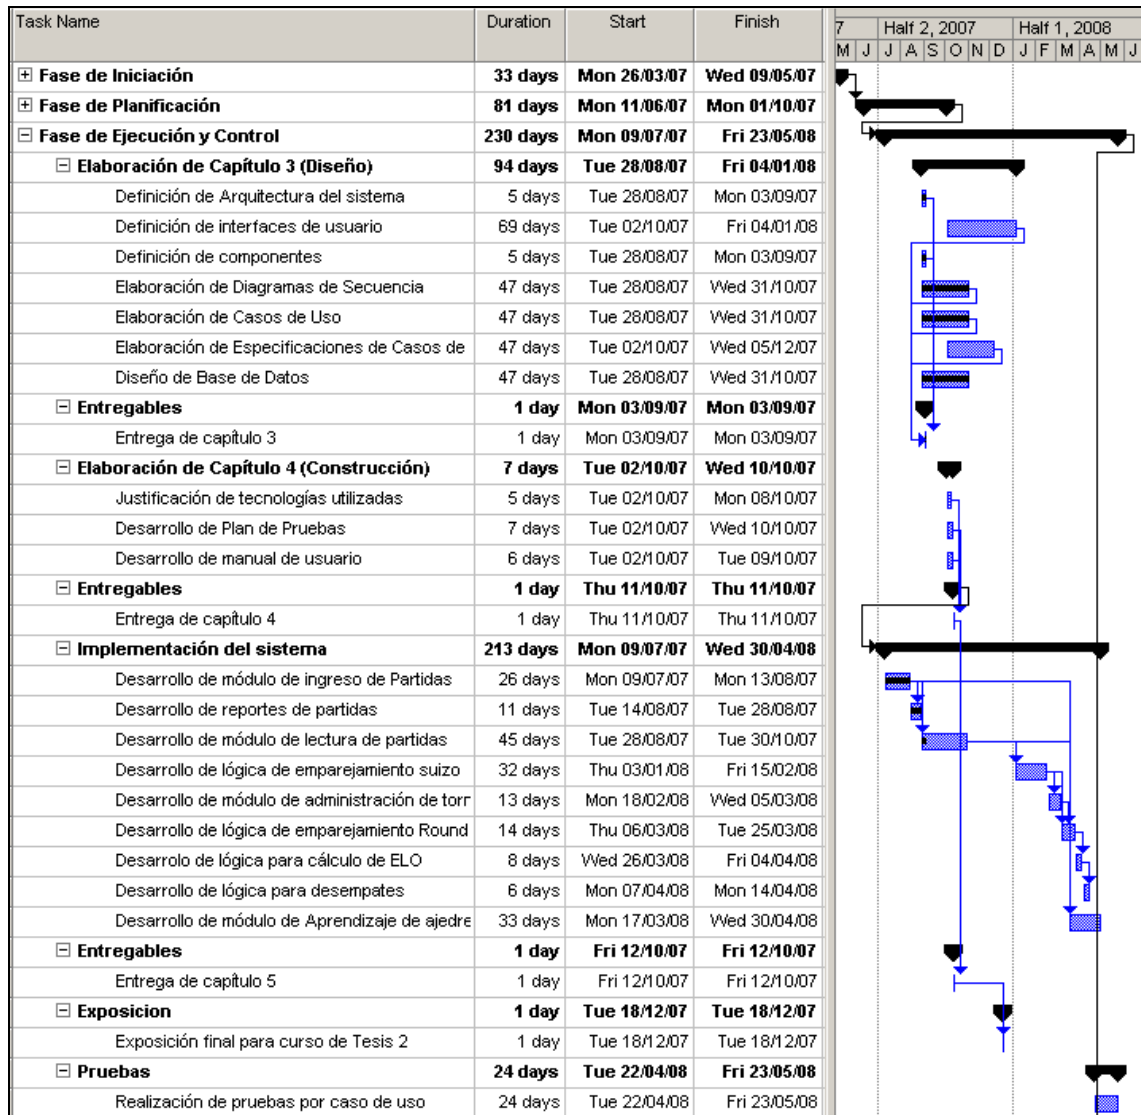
| Task Name | Duration | Start | Finish |
|---|---|---|---|
| ⊞ Fase de Iniciación | 33 days | Mon 26/03/07 | Wed 09/05/07 |
| ⊞ Fase de Planificación | 81 days | Mon 11/06/07 | Mon 01/10/07 |
| ⊟ Fase de Ejecución y Control | 230 days | Mon 09/07/07 | Fri 23/05/08 |
| ⊟ Elaboración de Capítulo 3 (Diseño) | 94 days | Tue 28/08/07 | Fri 04/01/08 |
| Definición de Arquitectura del sistema | 5 days | Tue 28/08/07 | Mon 03/09/07 |
| Definición de interfaces de usuario | 69 days | Tue 02/10/07 | Fri 04/01/08 |
| Definición de componentes | 5 days | Tue 28/08/07 | Mon 03/09/07 |
| Elaboración de Diagramas de Secuencia | 47 days | Tue 28/08/07 | Wed 31/10/07 |
| Elaboración de Casos de Uso | 47 days | Tue 28/08/07 | Wed 31/10/07 |
| Elaboración de Especificaciones de Casos de | 47 days | Tue 02/10/07 | Wed 05/12/07 |
| Diseño de Base de Datos | 47 days | Tue 28/08/07 | Wed 31/10/07 |
| ⊟ Entregables | 1 day | Mon 03/09/07 | Mon 03/09/07 |
| Entrega de capítulo 3 | 1 day | Mon 03/09/07 | Mon 03/09/07 |
| ⊟ Elaboración de Capítulo 4 (Construcción) | 7 days | Tue 02/10/07 | Wed 10/10/07 |
| Justificación de tecnologías utilizadas | 5 days | Tue 02/10/07 | Mon 08/10/07 |
| Desarrollo de Plan de Pruebas | 7 days | Tue 02/10/07 | Wed 10/10/07 |
| Desarrollo de manual de usuario | 6 days | Tue 02/10/07 | Tue 09/10/07 |
| ⊟ Entregables | 1 day | Thu 11/10/07 | Thu 11/10/07 |
| Entrega de capítulo 4 | 1 day | Thu 11/10/07 | Thu 11/10/07 |
| ⊟ Implementación del sistema | 213 days | Mon 09/07/07 | Wed 30/04/08 |
| Desarrollo de módulo de ingreso de Partidas | 26 days | Mon 09/07/07 | Mon 13/08/07 |
| Desarrollo de reportes de partidas | 11 days | Tue 14/08/07 | Tue 28/08/07 |
| Desarrollo de módulo de lectura de partidas | 45 days | Tue 28/08/07 | Tue 30/10/07 |
| Desarrollo de lógica de emparejamiento suizo | 32 days | Thu 03/01/08 | Fri 15/02/08 |
| Desarrollo de módulo de administración de torr | 13 days | Mon 18/02/08 | Wed 05/03/08 |
| Desarrollo de lógica de emparejamiento Round | 14 days | Thu 06/03/08 | Tue 25/03/08 |
| Desarrolo de lógica para cálculo de ELO | 8 days | Wed 26/03/08 | Fri 04/04/08 |
| Desarrollo de lógica para desempates | 6 days | Mon 07/04/08 | Mon 14/04/08 |
| Desarrollo de módulo de Aprendizaje de ajedre | 33 days | Mon 17/03/08 | Wed 30/04/08 |
| ⊟ Entregables | 1 day | Fri 12/10/07 | Fri 12/10/07 |
| Entrega de capítulo 5 | 1 day | Fri 12/10/07 | Fri 12/10/07 |
| ⊟ Exposicion | 1 day | Tue 18/12/07 | Tue 18/12/07 |
| Exposición final para curso de Tesis 2 | 1 day | Tue 18/12/07 | Tue 18/12/07 |
| ⊟ Pruebas | 24 days | Tue 22/04/08 | Fri 23/05/08 |
| Realización de pruebas por caso de uso | 24 days | Tue 22/04/08 | Fri 23/05/08 |

7 Half 2, 2007 Half 1, 2008
M J J A S O N D J F M A M J